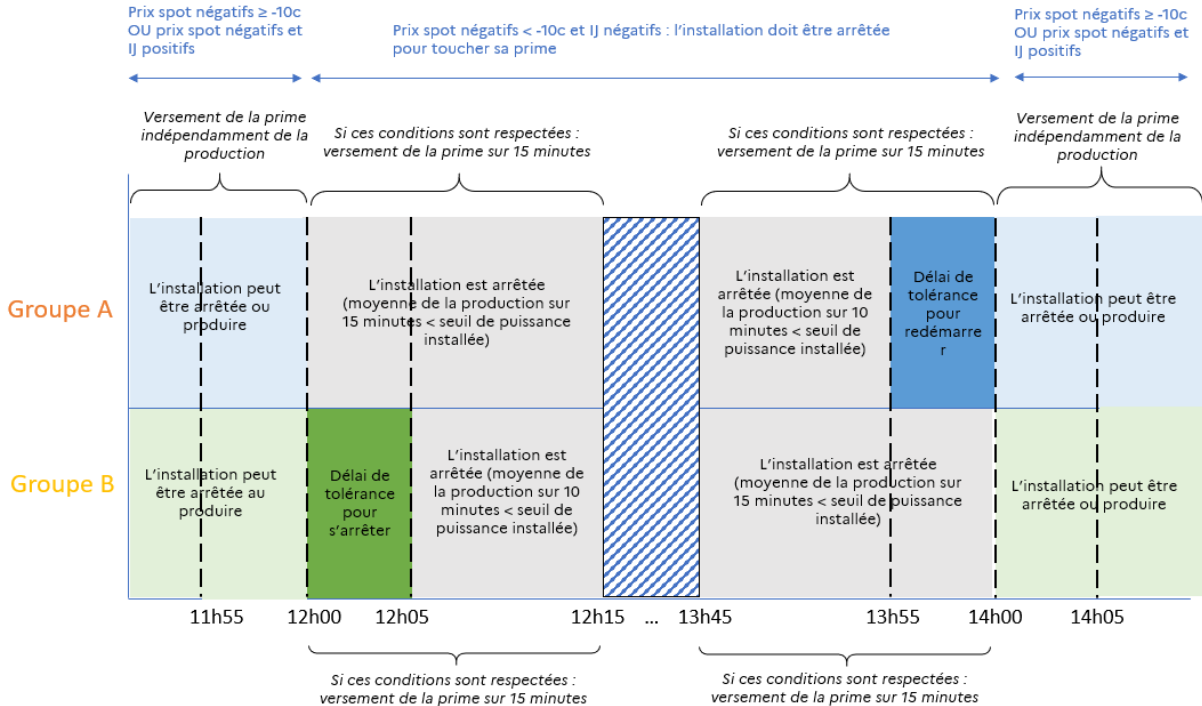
Prix spot négatifs ≥ -10c OU prix spot négatifs et IJ positifs

Prix spot négatifs < -10c et IJ négatifs : l'installation doit être arrêtée pour toucher sa prime

Prix spot négatifs ≥ -10c OU prix spot négatifs et IJ positifs

Versement de la prime indépendamment de la production

Si ces conditions sont respectées : versement de la prime sur 15 minutes

Si ces conditions sont respectées : versement de la prime sur 15 minutes

Versement de la prime indépendamment de la production

Groupe A

L'installation peut être arrêtée ou produire

L'installation est arrêtée (moyenne de la production sur 15 minutes < seuil de puissance installée)

L'installation est arrêtée (moyenne de la production sur 10 minutes < seuil de puissance installée)

Délai de tolérance pour redémarrer

L'installation peut être arrêtée ou produire

Groupe B

L'installation peut être arrêtée au produire

Délai de tolérance pour s'arrêter

L'installation est arrêtée (moyenne de la production sur 10 minutes < seuil de puissance installée)

L'installation est arrêtée (moyenne de la production sur 15 minutes < seuil de puissance installée)

L'installation peut être arrêtée ou produire

11h55 12h00 12h05 12h15 ... 13h45 13h55 14h00 14h05

Si ces conditions sont respectées : versement de la prime sur 15 minutes

Si ces conditions sont respectées : versement de la prime sur 15 minutes